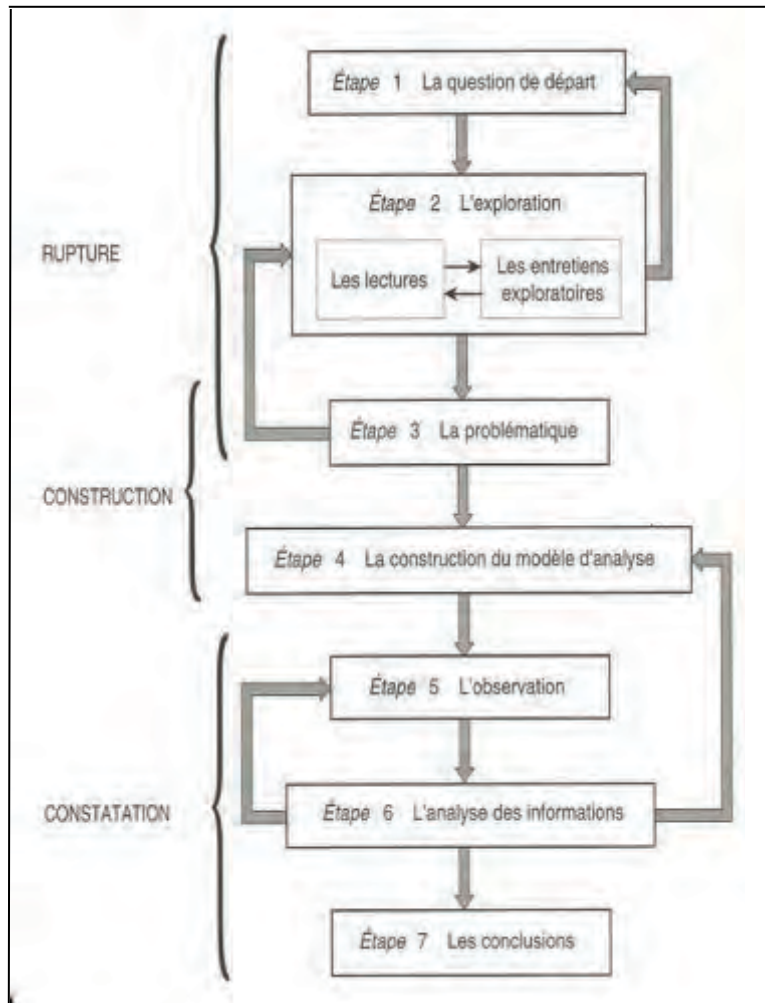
RUPTURE

Étape 1 La question de départ

Étape 2 L'exploration

Les lectures

Les entretiens exploratoires

Étape 3 La problématique

CONSTRUCTION

Étape 4 La construction du modèle d'analyse

CONSTATATION

Étape 5 L'observation

Étape 6 L'analyse des informations

Étape 7 Les conclusions